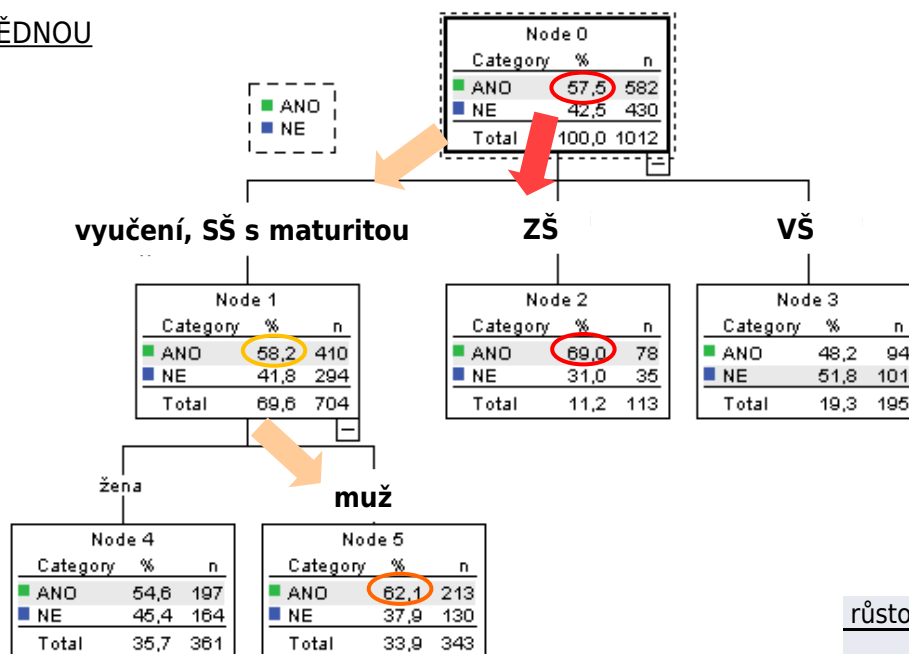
ĚDNOU

ANO
NE

Node 0

| Category | % | n |
|---|---|---|
| ANO | 57,5 | 582 |
| NE | 42,5 | 430 |
| Total | 100,0 | 1012 |

vyučení, SŠ s maturitou

ZŠ

VŠ

Node 1

| Category | % | n |
|---|---|---|
| ANO | 58,2 | 410 |
| NE | 41,8 | 294 |
| Total | 69,6 | 704 |

Node 2

| Category | % | n |
|---|---|---|
| ANO | 69,0 | 78 |
| NE | 31,0 | 35 |
| Total | 11,2 | 113 |

Node 3

| Category | % | n |
|---|---|---|
| ANO | 48,2 | 94 |
| NE | 51,8 | 101 |
| Total | 19,3 | 195 |

žena

muž

Node 4

| Category | % | n |
|---|---|---|
| ANO | 54,6 | 197 |
| NE | 45,4 | 164 |
| Total | 35,7 | 361 |

Node 5

| Category | % | n |
|---|---|---|
| ANO | 62,1 | 213 |
| NE | 37,9 | 130 |
| Total | 33,9 | 343 |

růsto